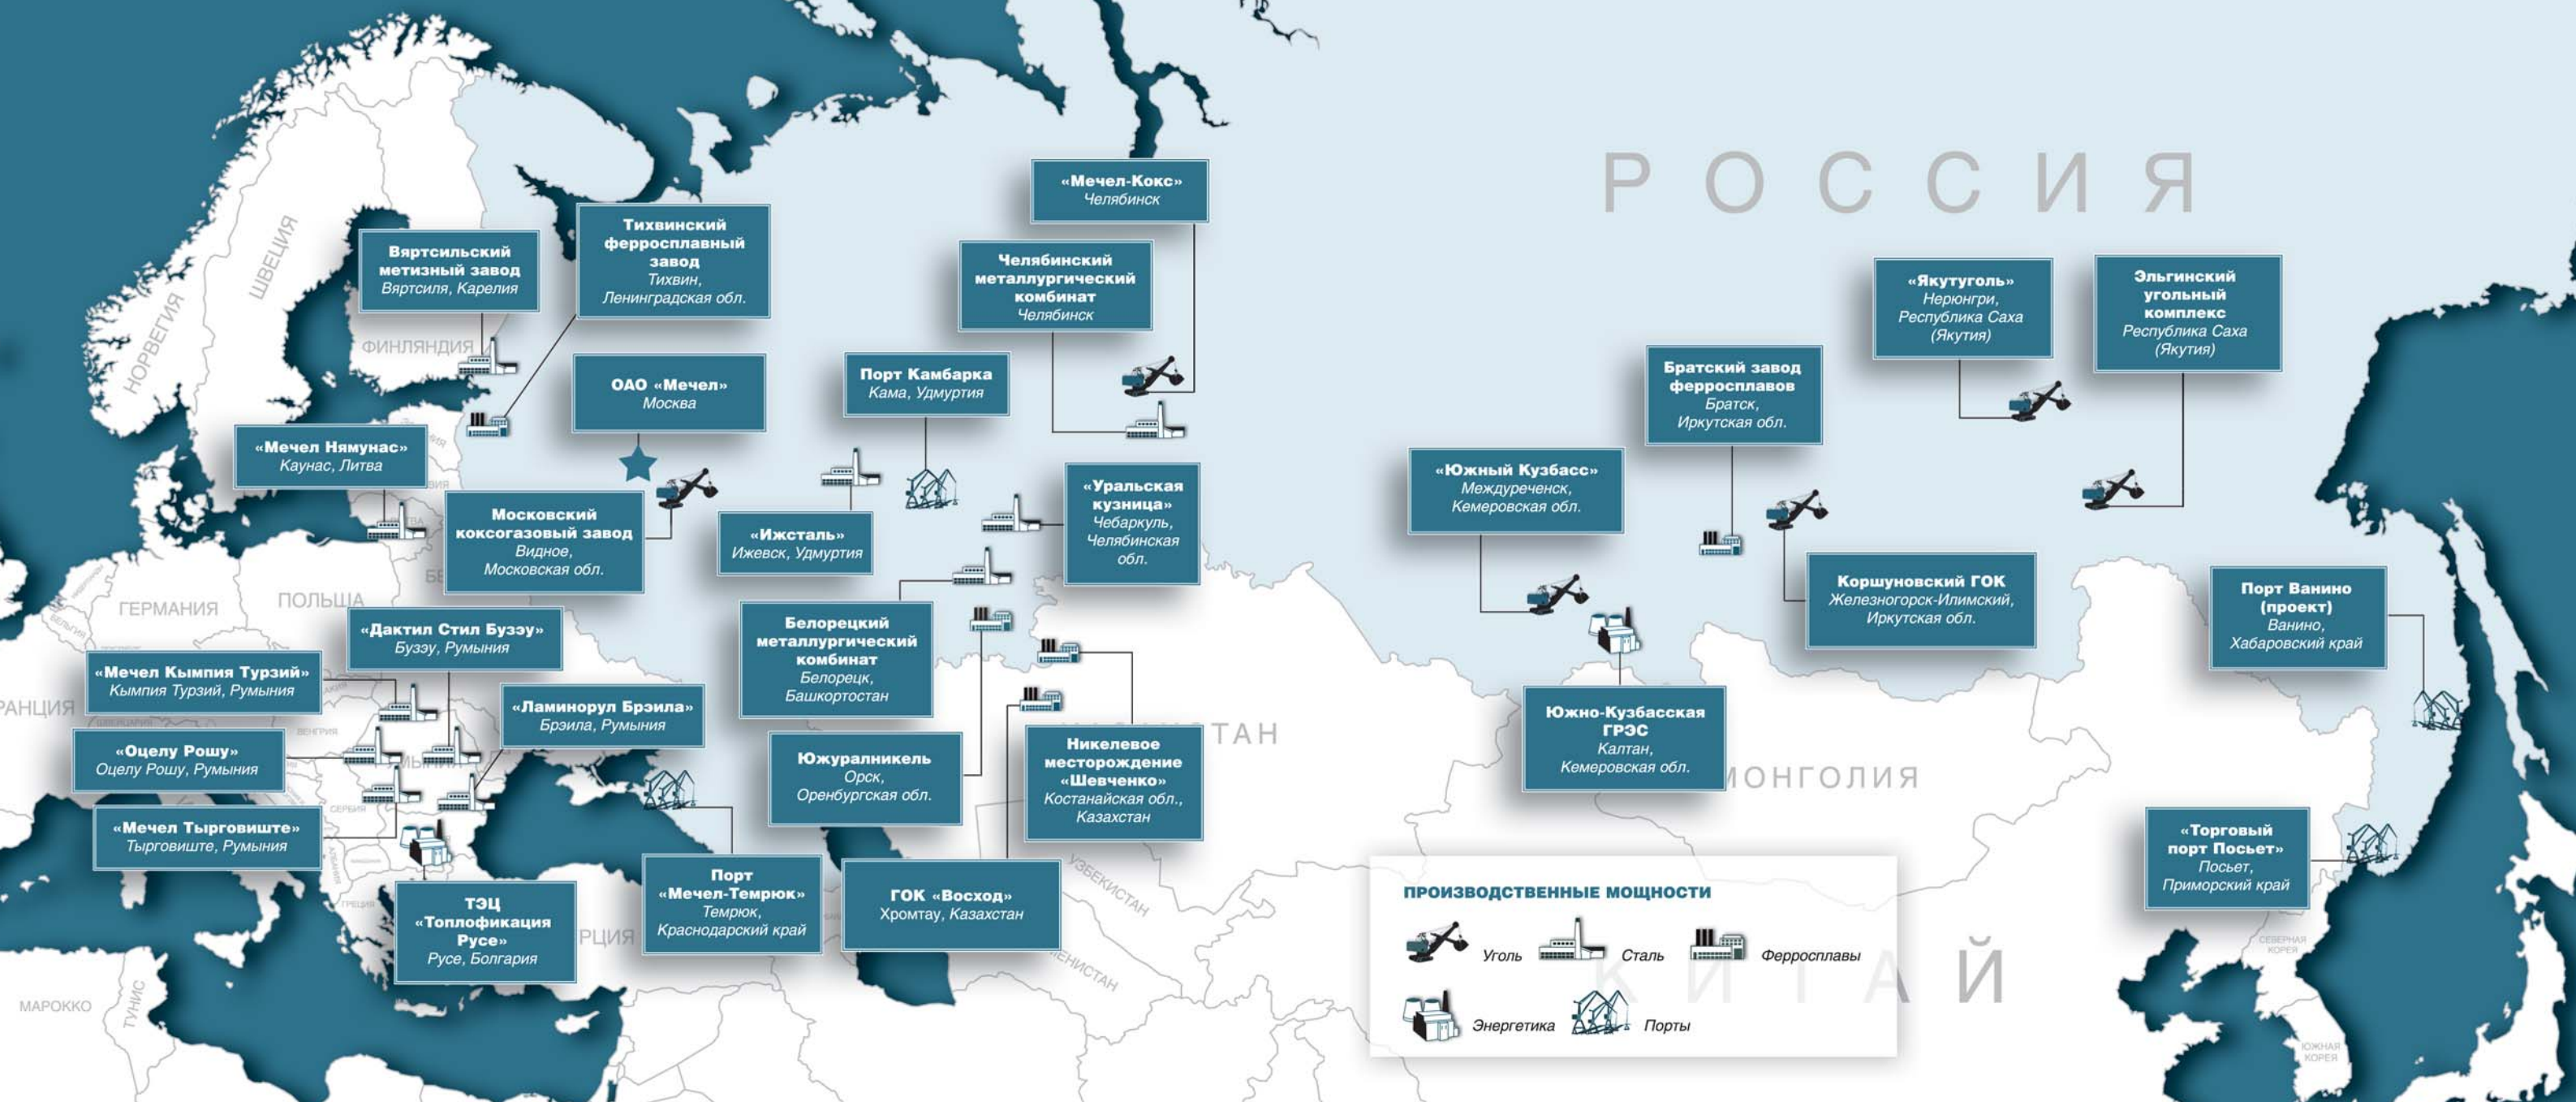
РОССИЯ

НОРВЕГИЯ
ШВЕЦИЯ
ФИНЛЯНДИЯ

Вяртсильский метизный завод
Вяртсиля, Карелия

Тихвинский ферросплавный завод
Тихвин, Ленинградская обл.

«Мечел-Кокс»
Челябинск

Челябинский металлургический комбинат
Челябинск

ОАО «Мечел»
Москва

Порт Камбарка
Кама, Удмуртия

«Мечел Нямунас»
Каунас, Литва

Московский коксогазовый завод
Видное, Московская обл.

«Ижсталь»
Ижевск, Удмуртия

«Уральская кузница»
Чебаркуль, Челябинская обл.

ГЕРМАНИЯ
ПОЛЬША

«Дактил Стил Бузэу»
Бузэу, Румыния

«Мечел Кымпия Турзий»
Кымпия Турзий, Румыния

Белорецкий металлургический комбинат
Белорецк, Башкортостан

«Ламинорул Брэила»
Брэила, Румыния

ФРАНЦИЯ

«Оцелу Рошу»
Оцелу Рошу, Румыния

«Мечел Тырговиште»
Тырговиште, Румыния

Южуралникель
Орск, Оренбургская обл.

Никелевое месторождение «Шевченко»
Костанайская обл., Казахстан

ТАН

ТЭЦ «Топлофикация Русе»
Русе, Болгария

Порт «Мечел-Темрюк»
Темрюк, Краснодарский край

ГОК «Восход»
Хромтау, Казахстан

УЗБЕКИСТАН
МЕНИСТАН
РЦИЯ
МАРОККО
ТУНИС

«Якутуголь»
Нерюнгри, Республика Саха (Якутия)

Эльгинский угольный комплекс
Республика Саха (Якутия)

Братский завод ферросплавов
Братск, Иркутская обл.

«Южный Кузбасс»
Междуреченск, Кемеровская обл.

Коршуновский ГОК
Железногорск-Илимский, Иркутская обл.

Порт Ванино (проект)
Ванино, Хабаровский край

Южно-Кузбасская ГРЭС
Калтан, Кемеровская обл.

МОНГОЛИЯ

«Торговый порт Посьет»
Посьет, Приморский край

ПРОИЗВОДСТВЕННЫЕ МОЩНОСТИ
Уголь
Сталь
Ферросплавы
Энергетика
Порты

КИТАЙ
СЕВЕРНАЯ КОРЕЯ
ЮЖНАЯ КОРЕЯ